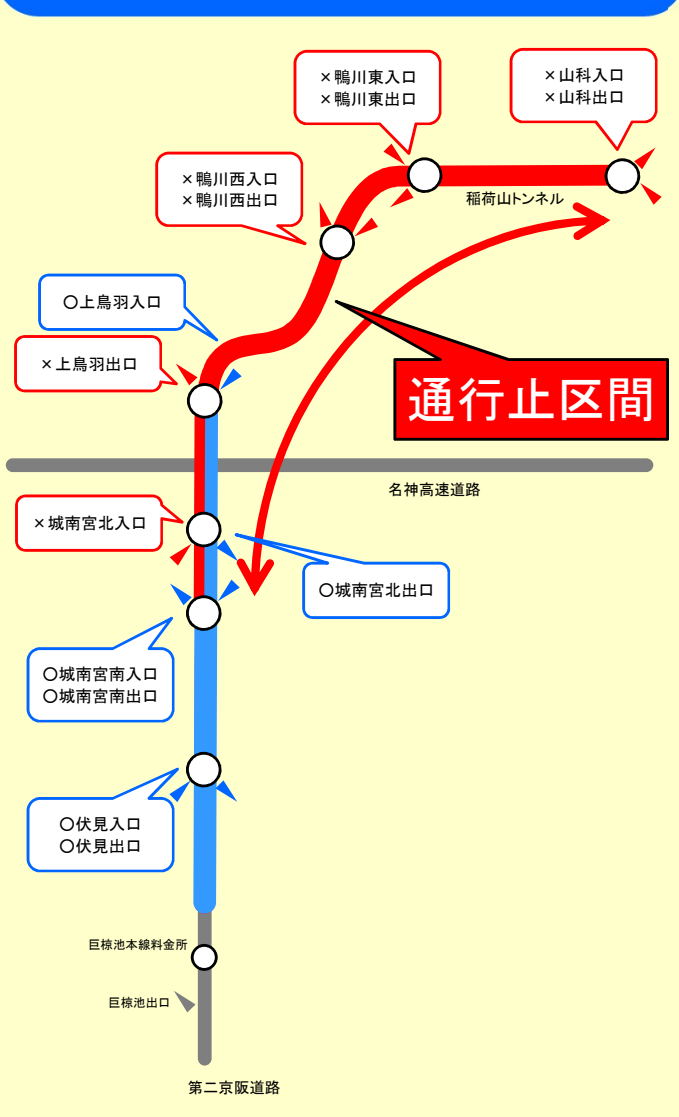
×鴨川東入口
×鴨川東出口

×山科入口
×山科出口

×鴨川西入口
×鴨川西出口

稲荷山トンネル

○上鳥羽入口

×上鳥羽出口

通行止区間

名神高速道路

×城南宮北入口

○城南宮北出口

○城南宮南入口
○城南宮南出口

○伏見入口
○伏見出口

巨椋池本線料金所

巨椋池出口

第二京阪道路